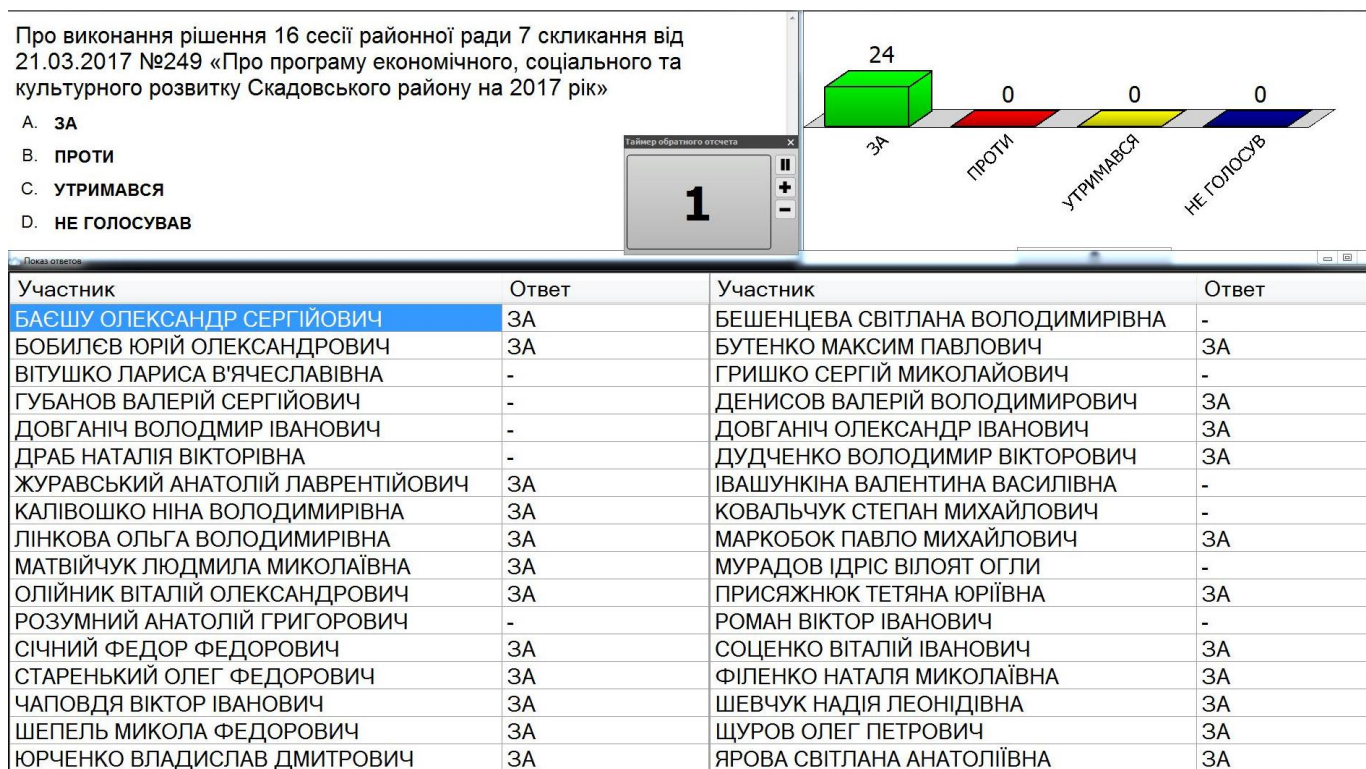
Про виконання рішення 16 сесії районної ради 7 скликання від 21.03.2017 №249 «Про програму економічного, соціального та культурного розвитку Скадовського району на 2017 рік»

A. ЗА
B. ПРОТИ
C. УТРИМАВСЯ
D. НЕ ГОЛОСУВАВ

Таймер обратного отсчета
1

24 0 0 0
ЗА ПРОТИ УТРИМАВСЯ НЕ ГОЛОСУВ

Показ ответов

| Участник | Ответ | Участник | Ответ |
|---|---|---|---|
| БАЄШУ ОЛЕКСАНДР СЕРГІЙОВИЧ | ЗА | БЕШЕНЦЕВА СВІТЛАНА ВОЛОДИМИРІВНА | - |
| БОБИЛЄВ ЮРІЙ ОЛЕКСАНДРОВИЧ | ЗА | БУТЕНКО МАКСИМ ПАВЛОВИЧ | ЗА |
| ВІТУШКО ЛАРИСА В'ЯЧЕСЛАВІВНА | - | ГРИШКО СЕРГІЙ МИКОЛАЙОВИЧ | - |
| ГУБАНОВ ВАЛЕРІЙ СЕРГІЙОВИЧ | - | ДЕНИСОВ ВАЛЕРІЙ ВОЛОДИМИРОВИЧ | ЗА |
| ДОВГАНІЧ ВОЛОДМИР ІВАНОВИЧ | - | ДОВГАНІЧ ОЛЕКСАНДР ІВАНОВИЧ | ЗА |
| ДРАБ НАТАЛІЯ ВІКТОРІВНА | - | ДУДЧЕНКО ВОЛОДИМИР ВІКТОРОВИЧ | ЗА |
| ЖУРАВСЬКИЙ АНАТОЛІЙ ЛАВРЕНТІЙОВИЧ | ЗА | ІВАШУНКІНА ВАЛЕНТИНА ВАСИЛІВНА | - |
| КАЛІВОШКО НІНА ВОЛОДИМИРІВНА | ЗА | КОВАЛЬЧУК СТЕПАН МИХАЙЛОВИЧ | - |
| ЛІНКОВА ОЛЬГА ВОЛОДИМИРІВНА | ЗА | МАРКОБОК ПАВЛО МИХАЙЛОВИЧ | ЗА |
| МАТВІЙЧУК ЛЮДМИЛА МИКОЛАЇВНА | ЗА | МУРАДОВ ІДРІС ВІЛОЯТ ОГЛИ | - |
| ОЛІЙНИК ВІТАЛІЙ ОЛЕКСАНДРОВИЧ | ЗА | ПРИСЯЖНЮК ТЕТЯНА ЮРІЇВНА | ЗА |
| РОЗУМНИЙ АНАТОЛІЙ ГРИГОРОВИЧ | - | РОМАН ВІКТОР ІВАНОВИЧ | - |
| СІЧНИЙ ФЕДОР ФЕДОРОВИЧ | ЗА | СОЦЕНКО ВІТАЛІЙ ІВАНОВИЧ | ЗА |
| СТАРЕНЬКИЙ ОЛЕГ ФЕДОРОВИЧ | ЗА | ФІЛЕНКО НАТАЛЯ МИКОЛАЇВНА | ЗА |
| ЧАПОВДЯ ВІКТОР ІВАНОВИЧ | ЗА | ШЕВЧУК НАДІЯ ЛЕОНІДІВНА | ЗА |
| ШЕПЕЛЬ МИКОЛА ФЕДОРОВИЧ | ЗА | ЩУРОВ ОЛЕГ ПЕТРОВИЧ | ЗА |
| ЮРЧЕНКО ВЛАДИСЛАВ ДМИТРОВИЧ | ЗА | ЯРОВА СВІТЛАНА АНАТОЛІЇВНА | ЗА |